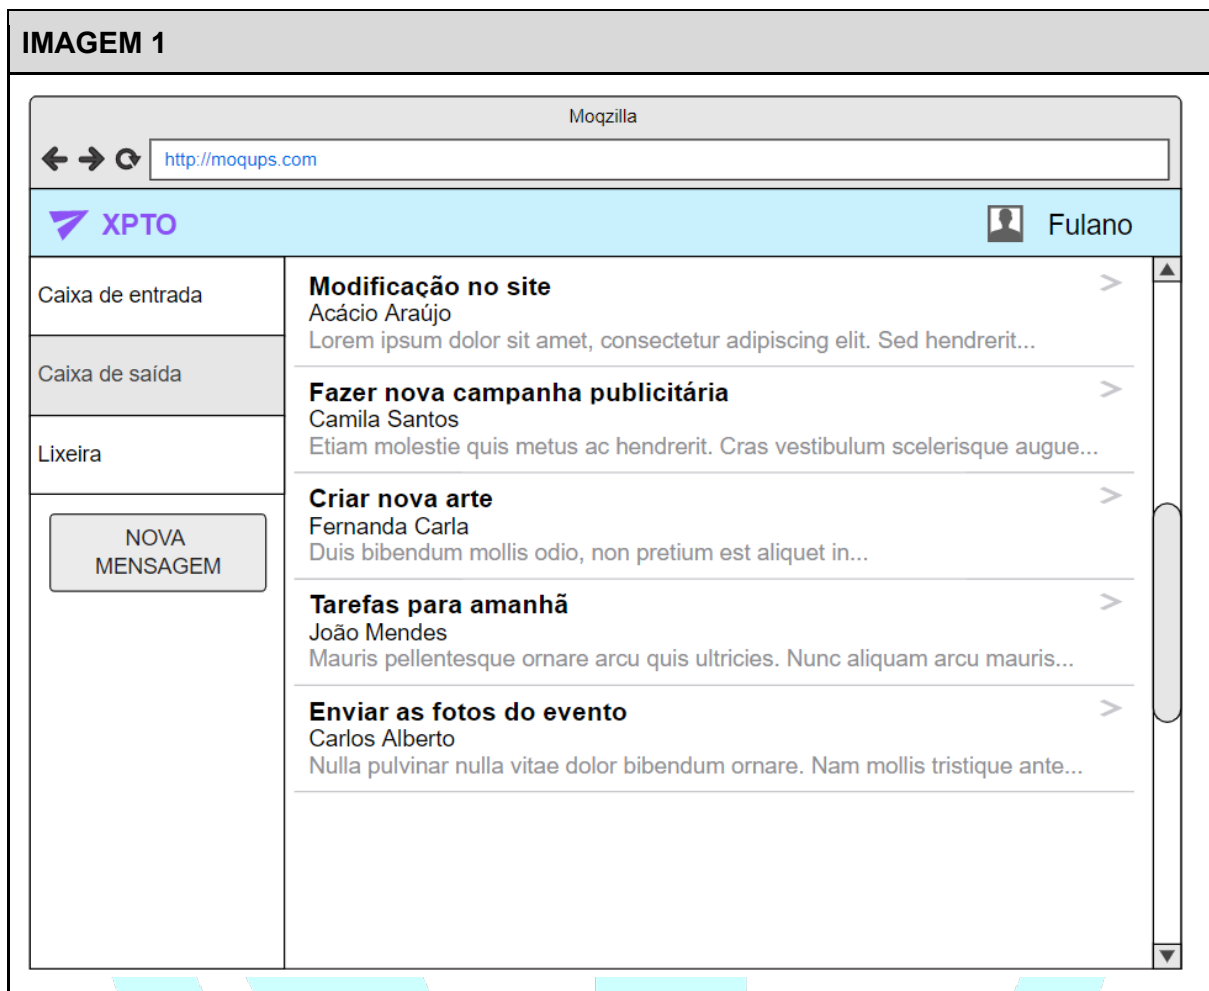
IMAGEM 1

Moqzilla

http://moqups.com

XPTO

Fulano

Caixa de entrada

Caixa de saída

Lixeira

NOVA MENSAGEM

Modificação no site
Acácio Araújo
Lorem ipsum dolor sit amet, consectetur adipiscing elit. Sed hendrerit...

Fazer nova campanha publicitária
Camila Santos
Etiam molestie quis metus ac hendrerit. Cras vestibulum scelerisque augue...

Criar nova arte
Fernanda Carla
Duis bibendum mollis odio, non pretium est aliquet in...

Tarefas para amanhã
João Mendes
Mauris pellentesque ornare arcu quis ultricies. Nunc aliquam arcu mauris...

Enviar as fotos do evento
Carlos Alberto
Nulla pulvinar nulla vitae dolor bibendum ornare. Nam mollis tristique ante...